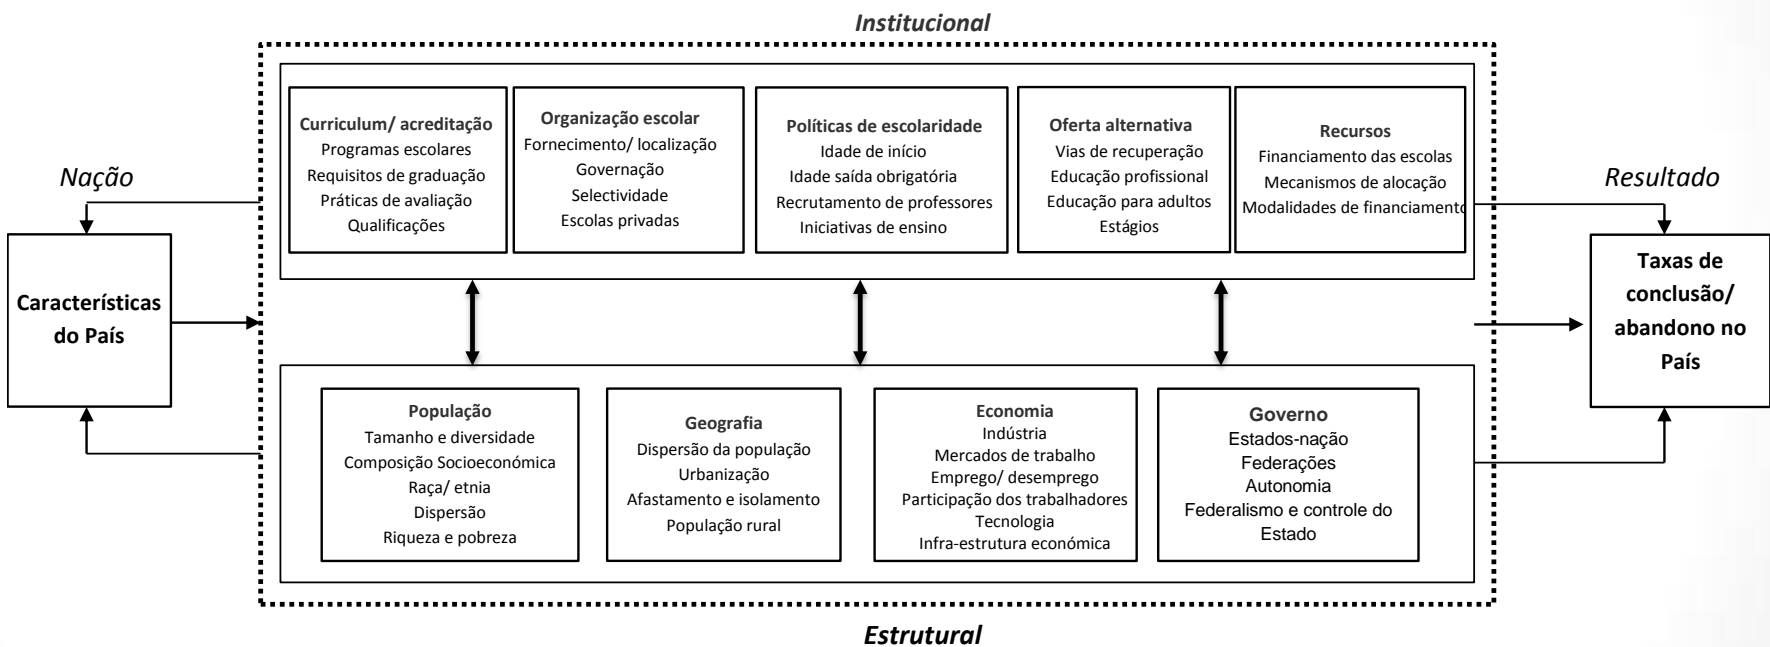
Institucional

Nação

Características do País

Curriculum/ acreditação
Programas escolares
Requisitos de graduação
Práticas de avaliação
Qualificações

Organização escolar
Fornecimento/ localização
Governação
Selectividade
Escolas privadas

Políticas de escolaridade
Idade de início
Idade saída obrigatória
Recrutamento de professores
Iniciativas de ensino

Oferta alternativa
Vias de recuperação
Educação profissional
Educação para adultos
Estágios

Recursos
Financiamento das escolas
Mecanismos de alocação
Modalidades de financiamento

Resultado

Taxas de conclusão/ abandono no País

População
Tamanho e diversidade
Composição Socioeconómica
Raça/ etnia
Dispersão
Riqueza e pobreza

Geografia
Dispersão da população
Urbanização
Afastamento e isolamento
População rural

Economia
Indústria
Mercados de trabalho
Emprego/ desemprego
Participação dos trabalhadores
Tecnologia
Infra-estrutura económica

Governo
Estados-nação
Federações
Autonomia
Federalismo e controle do Estado

Estrutural